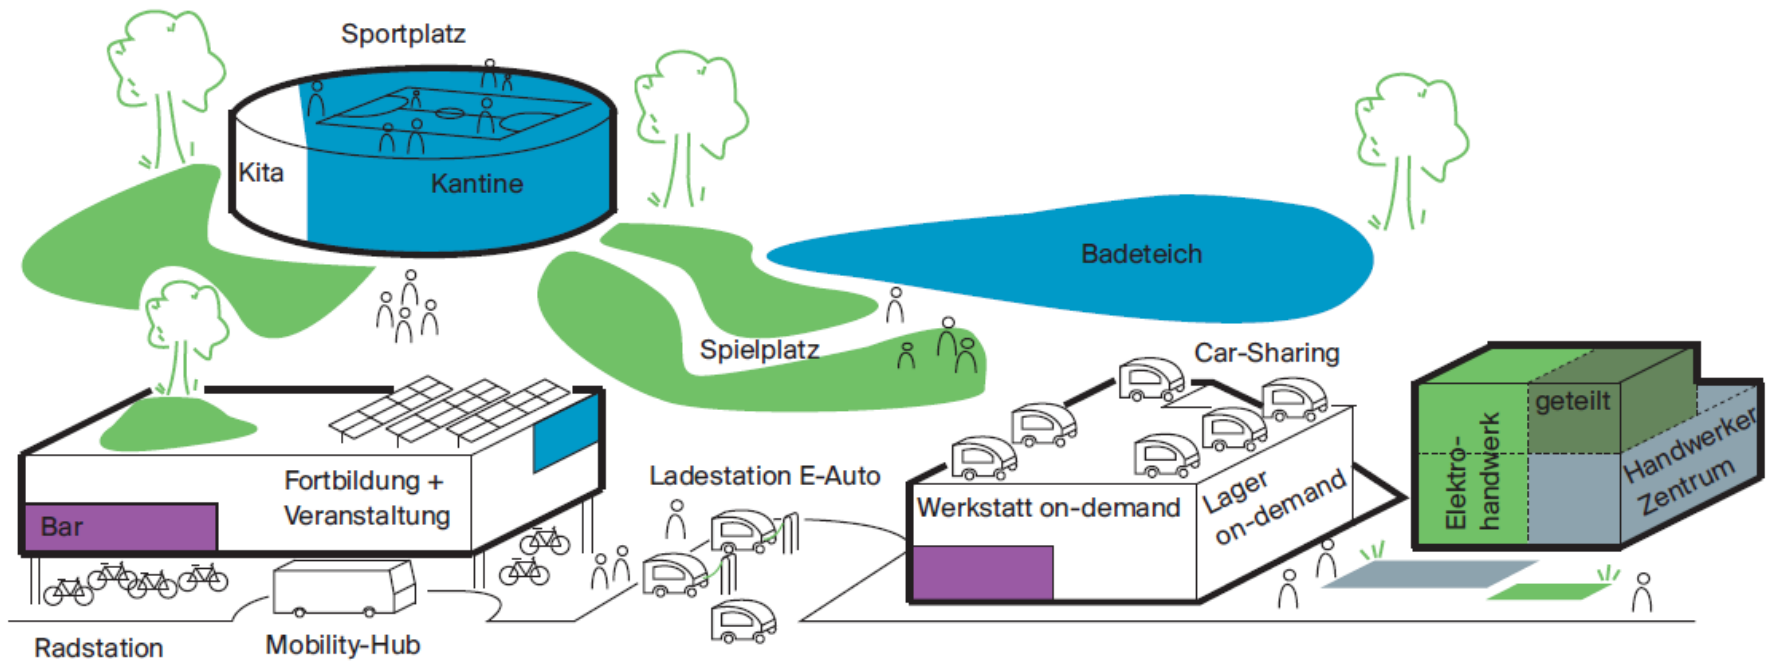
Sportplatz

Kita

Kantine

Badeteich

Spielplatz

Car-Sharing

geteilt

Elektrohandwerk

Handwerker Zentrum

Fortbildung + Veranstaltung

Bar

Ladestation E-Auto

Werkstatt on-demand

Lager on-demand

Radstation

Mobility-Hub